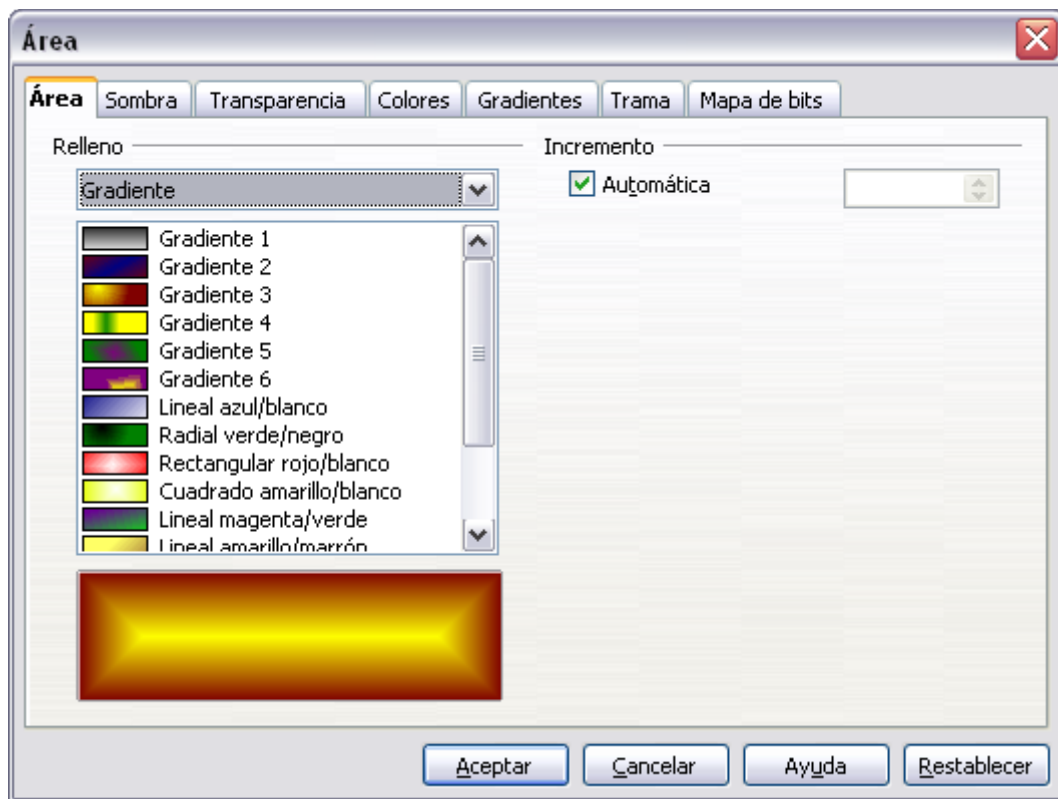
Área

Área | Sombra | Transparencia | Colores | Gradientes | Trama | Mapa de bits

Relleno

Gradiente

Gradiente 1
Gradiente 2
Gradiente 3
Gradiente 4
Gradiente 5
Gradiente 6
Lineal azul/blanco
Radial verde/negro
Rectangular rojo/blanco
Cuadrado amarillo/blanco
Lineal magenta/verde
Lineal amarillo/marrón

Incremento

Automática

Aceptar | Cancelar | Ayuda | Restablecer